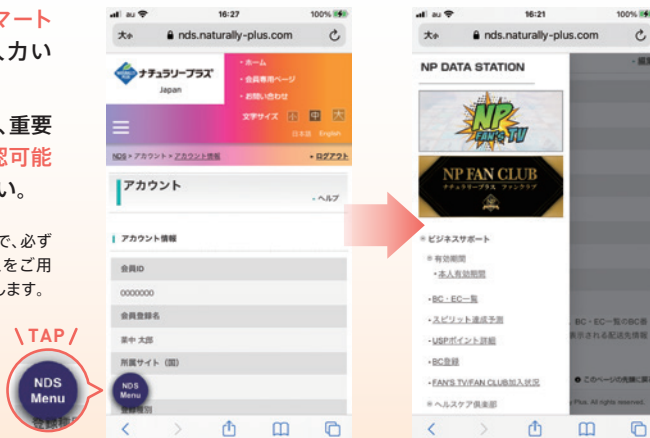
マート
入力い

、重要
認可能
い。

で、必ず
をご用
します。

\ TAP /
NDS
Menu
登録

au 16:27 100%
大小 nds.naturally-plus.com
ナチュラリープラス Japan
・ホーム
・会員専用ページ
・お問い合わせ
文字サイズ 小 中 大
日本語 English
NDS > アカウント > アカウント情報
» ログアウト
アカウント
» ヘルプ
アカウント情報
会員ID
0000000
会員登録名
菜中 太郎
所属サイト（国）
NDS
Menu
登録種別

au 16:21 100%
大小 nds.naturally-plus.com
NP DATA STATION
NP FAN'S TV
NP FAN CLUB
ナチュラリープラス ファンクラブ
※ビジネスサポート
※有効期間
・本人有効期間
・BC・EC一覧
・スピリット達成予測
・USPポイント詳細
・BC登録
・FAN'S TV/FAN CLUB加入状況
※ヘルスケア倶楽部
BC・EC一覧のBC番
表示される配送先情報
このページの先頭に
Plus. All rights reserved.